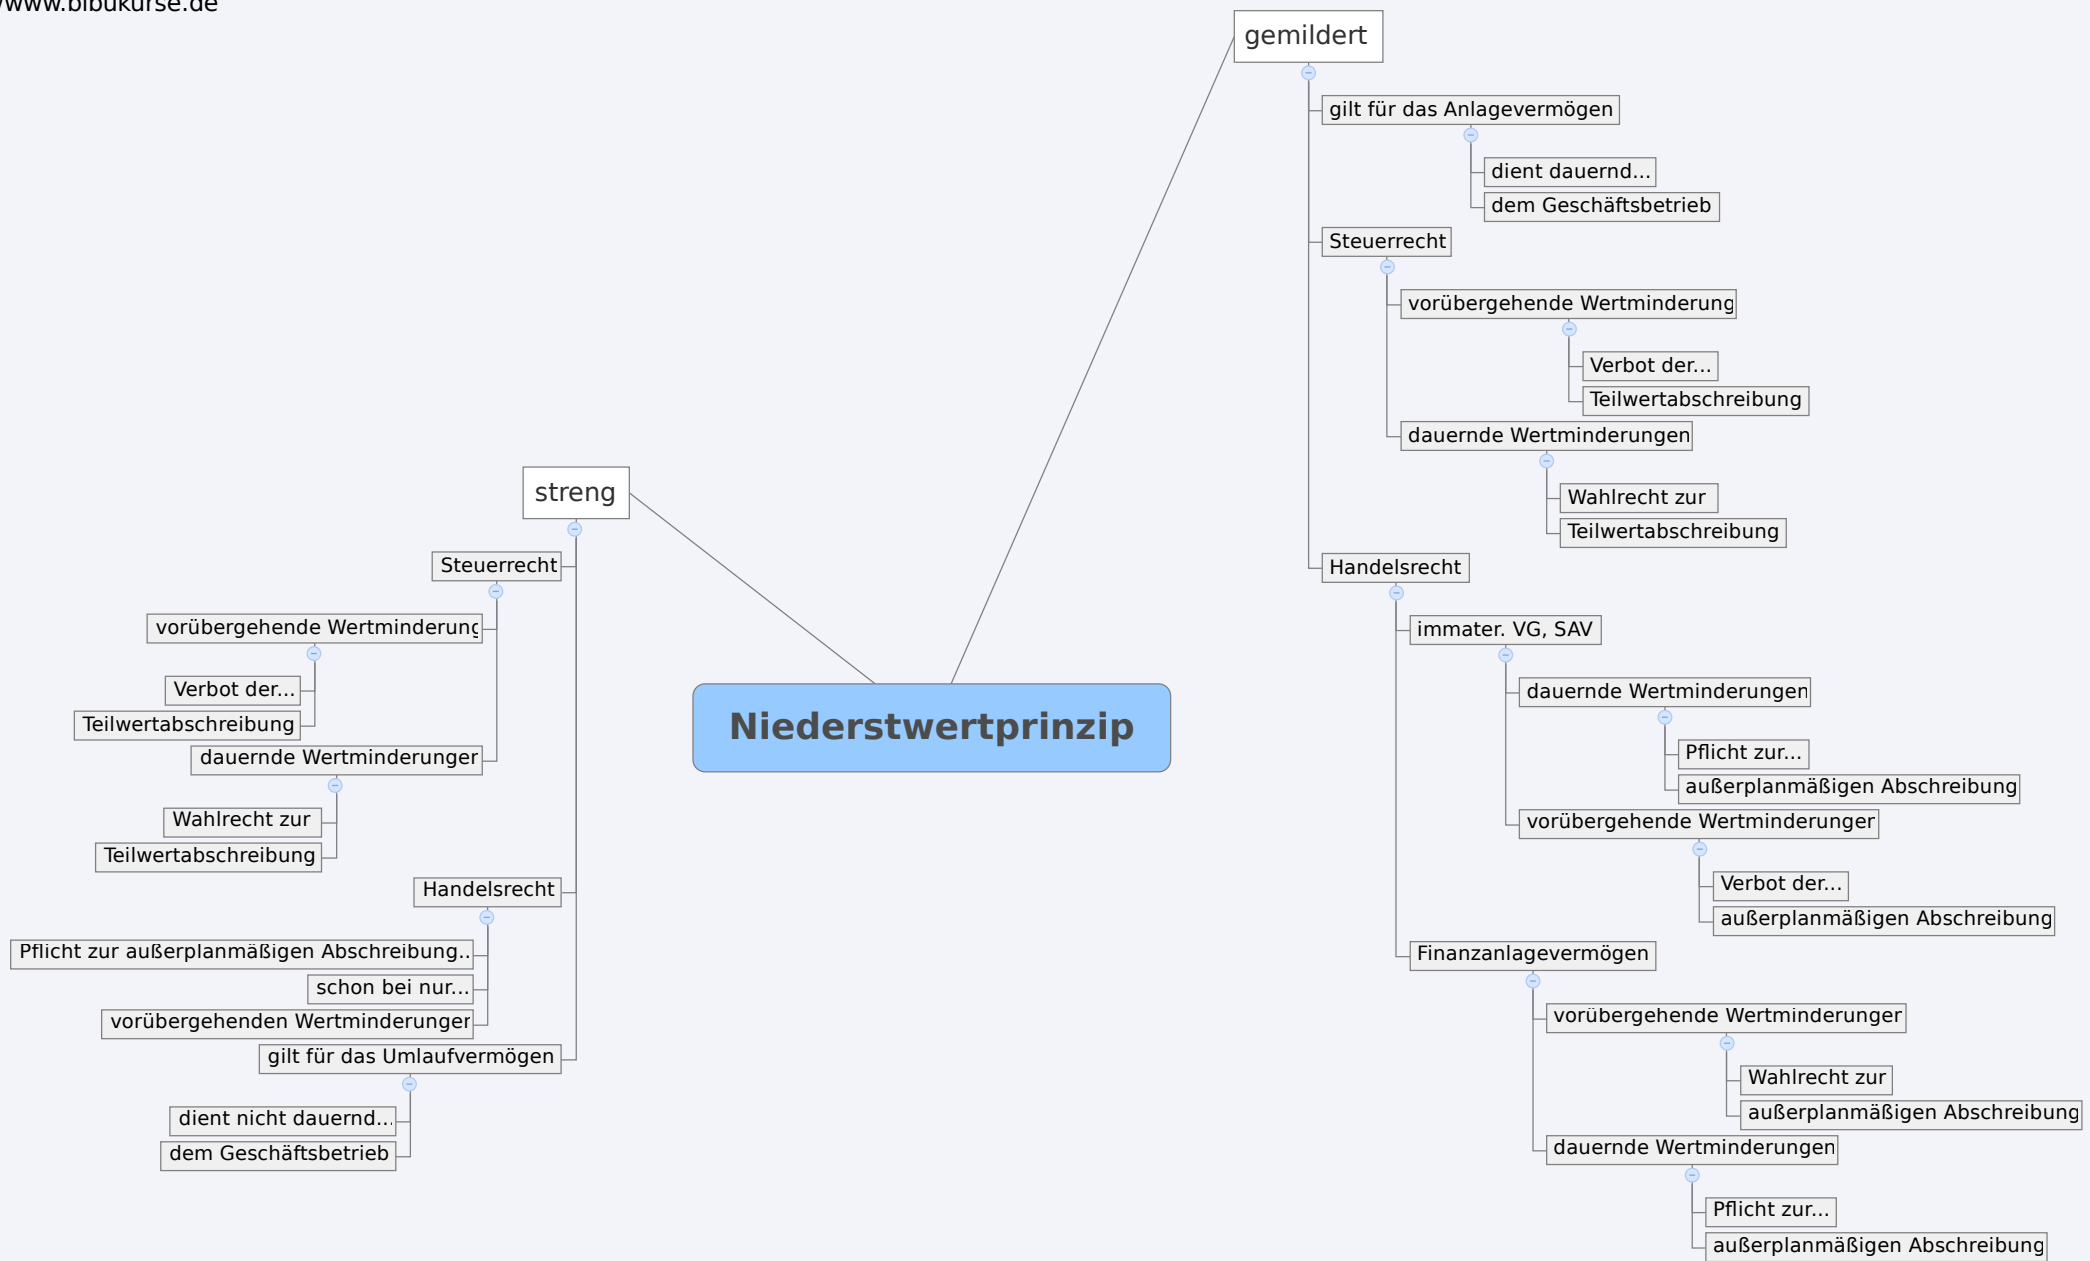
www.bibukurse.de

Niederstwertprinzip

streng

Steuerrecht

vorübergehende Wertminderung

Verbot der...

Teilwertabschreibung

dauernde Wertminderungen

Wahlrecht zur

Teilwertabschreibung

Handelsrecht

Pflicht zur außerplanmäßigen Abschreibung..

schon bei nur...

vorübergehenden Wertminderungen

gilt für das Umlaufvermögen

dient nicht dauernd...

dem Geschäftsbetrieb

gemildert

gilt für das Anlagevermögen

dient dauernd...

dem Geschäftsbetrieb

Steuerrecht

vorübergehende Wertminderung

Verbot der...

Teilwertabschreibung

dauernde Wertminderungen

Wahlrecht zur

Teilwertabschreibung

Handelsrecht

immater. VG, SAV

dauernde Wertminderungen

Pflicht zur...

außerplanmäßigen Abschreibung

vorübergehende Wertminderungen

Verbot der...

außerplanmäßigen Abschreibung

Finanzanlagevermögen

vorübergehende Wertminderungen

Wahlrecht zur

außerplanmäßigen Abschreibung

dauernde Wertminderungen

Pflicht zur...

außerplanmäßigen Abschreibung